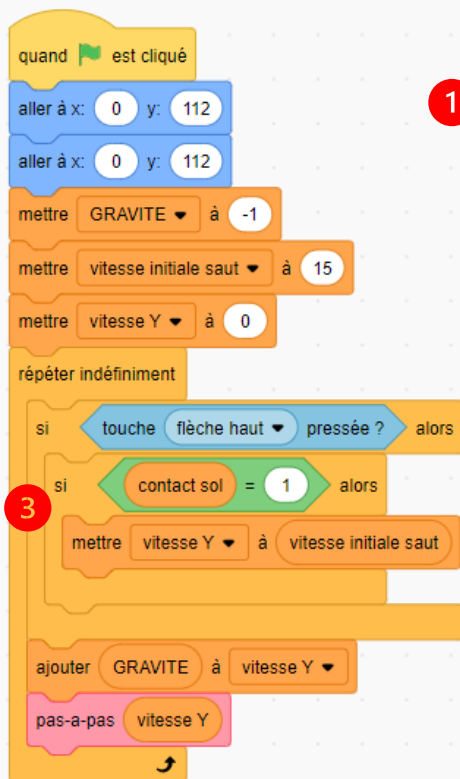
quand est cliqué

1

aller à x: 0 y: 112

aller à x: 0 y: 112

mettre GRAVITE à -1

mettre vitesse initiale saut à 15

mettre vitesse Y à 0

répéter indéfiniment

si touche flèche haut pressée ? alors

si contact sol = 1 alors

3

mettre vitesse Y à vitesse initiale saut

ajouter GRAVITE à vitesse Y

pas-a-pas vitesse Y